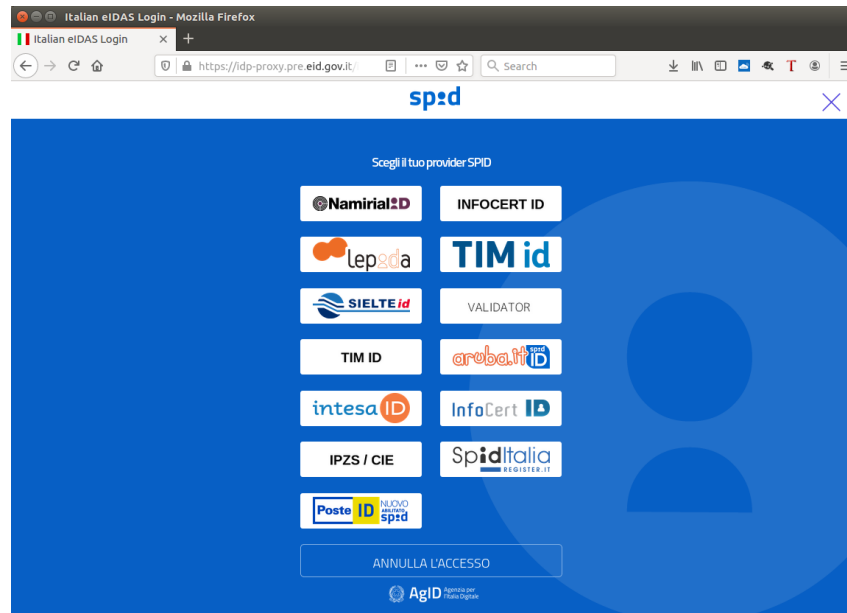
Italian eIDAS Login - Mozilla Firefox

Italian eIDAS Login

https://idp-proxy.pre.eid.gov.it/

Search

spid

Scegli il tuo provider SPID

NamirialID

INFOCERT ID

lepida

TIM id

SIELTE id

VALIDATOR

TIM ID

aruba.it spid ID

intesa ID

InfoCert ID

IPZS / CIE

SpidItalia REGISTER.IT

Poste ID NUOVO ABILITATO spid

ANNULLA L'ACCESSO

AgID Agenzia per l'Italia Digitale